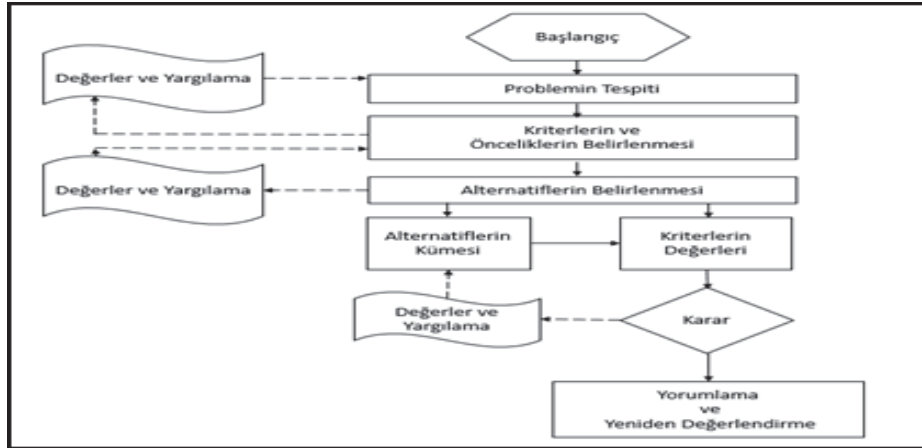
Başlangıç

Değerler ve Yargılama

Problemin Tespiti

Kriterlerin ve Önceliklerin Belirlenmesi

Değerler ve Yargılama

Alternatiflerin Belirlenmesi

Alternatiflerin Kümesi

Kriterlerin Değerleri

Değerler ve Yargılama

Karar

Yorumlama ve Yeniden Değerlendirme